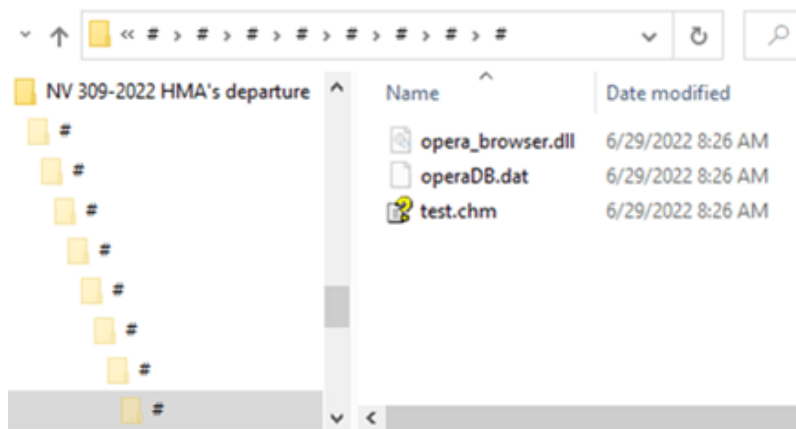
« # › # › # › # › # › # › # › #

NV 309-2022 HMA's departure
#
#
#
#
#
#
#
#

| Name | Date modified |
|---|---|
| opera_browser.dll | 6/29/2022 8:26 AM |
| operaDB.dat | 6/29/2022 8:26 AM |
| test.chm | 6/29/2022 8:26 AM |